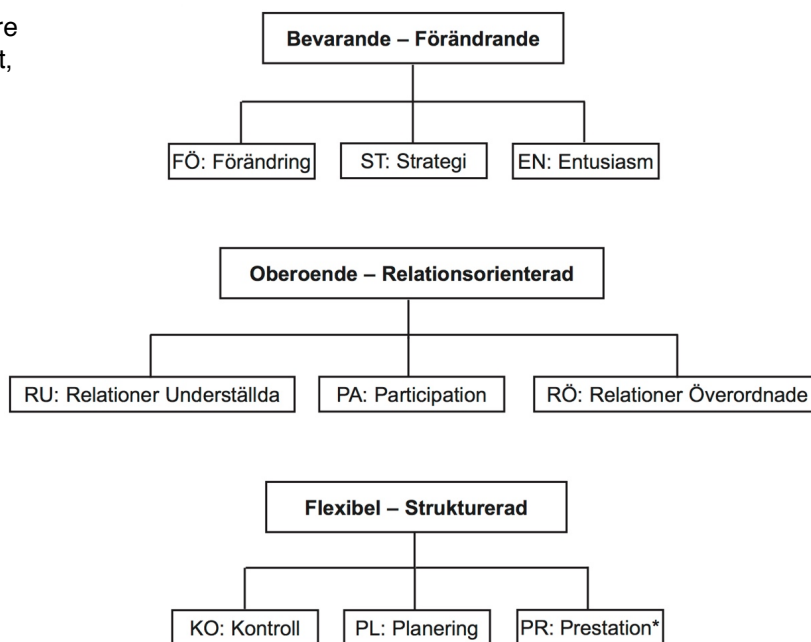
re
t,

Bevarande – Förändrande

FÖ: Förändring
ST: Strategi
EN: Entusiasm

Oberoende – Relationsorienterad

RU: Relationer Underställda
PA: Participation
RÖ: Relationer Överordnade

Flexibel – Strukturerad

KO: Kontroll
PL: Planering
PR: Prestation*